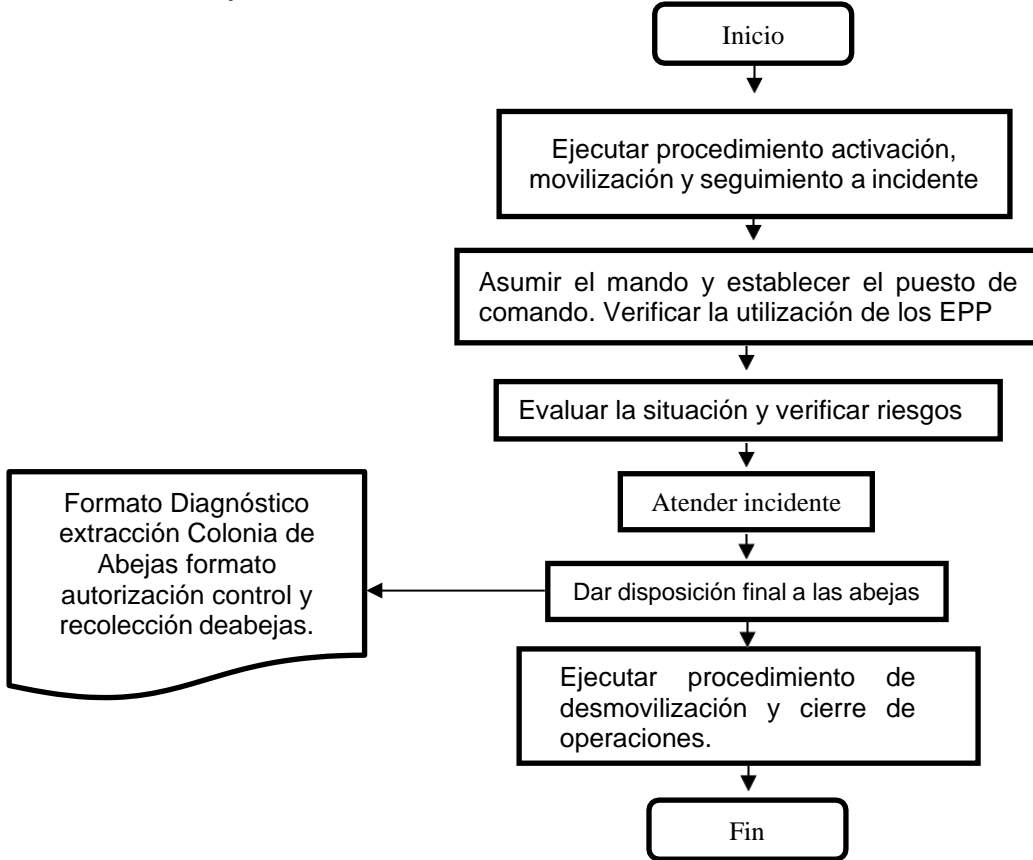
Inicio

Ejecutar procedimiento activación, movilización y seguimiento a incidente

Asumir el mando y establecer el puesto de comando. Verificar la utilización de los EPP

Evaluar la situación y verificar riesgos

Atender incidente

Formato Diagnóstico extracción Colonia de Abejas formato autorización control y recolección deabejas.

Dar disposición final a las abejas

Ejecutar procedimiento de desmovilización y cierre de operaciones.

Fin